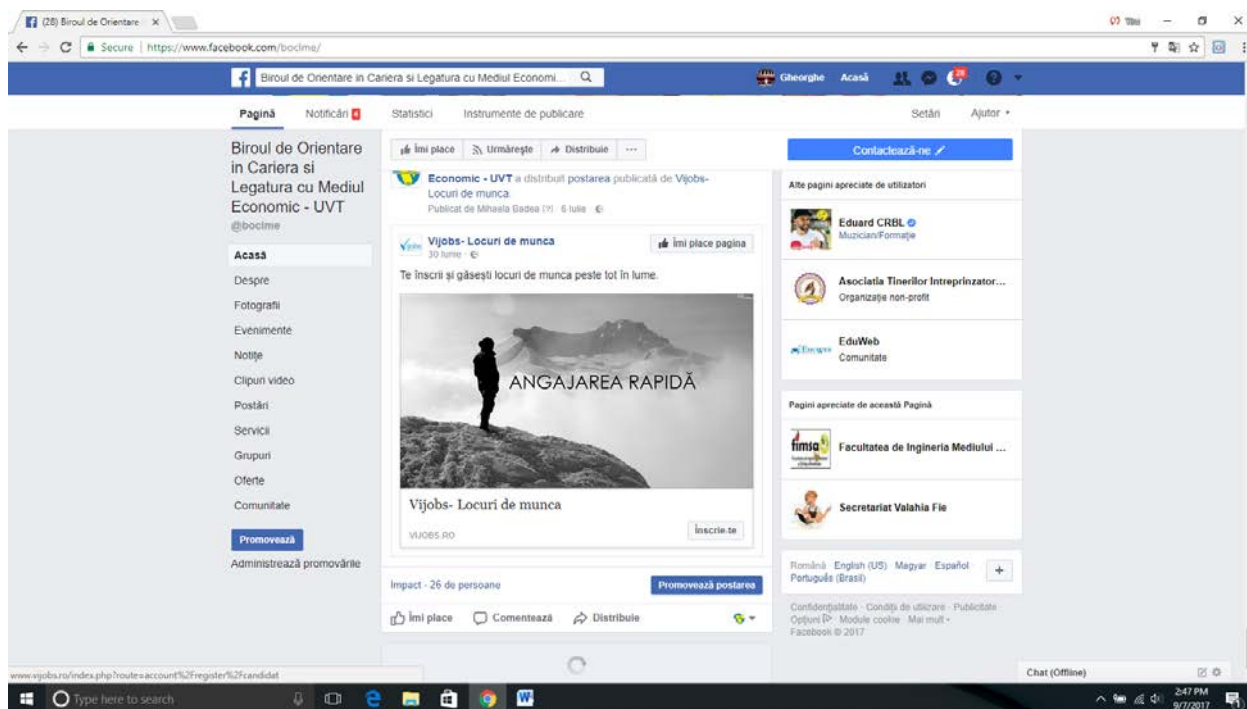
(28) Biroul de Orientare ×

Secure | https://www.facebook.com/bocime/

Biroul de Orientare in Cariera si Legatura cu Mediul Economi...

Gheorghe Acasă

Pagină Notificări Statistici Instrumente de publicare Setări Ajutor

Biroul de Orientare in Cariera si Legatura cu Mediul Economic - UVT
@bocime

Acasă
Despre
Fotografii
Evenimente
Notițe
Clipuri video
Postări
Servicii
Grupuri
Oferte
Comunitate

Promovează
Administrează promovările

Îmi place Urmărește Distribuie ···

Economic - UVT a distribuit postarea publicată de Vijobs-Locuri de munca.
Publicat de Mihaela Badea [?] · 6 iulie ·

Vijobs- Locuri de munca
30 iunie ·
Îmi place pagina

Te înscrii și găsești locuri de munca peste tot în lume.

ANGAJAREA RAPIDĂ

Vijobs- Locuri de munca
VIJOBS.RO
Înscrie-te

Impact - 26 de persoane
Promovează postarea

Îmi place Comentează Distribuie

Contactează-ne

Alte pagini apreciate de utilizatori

Eduard CRBL
Muzician/Formație

Asociatia Tinerilor Intreprinzator...
Organizație non-profit

EduWeb
Comunitate

Pagini apreciate de această Pagină

Facultatea de Ingineria Mediului ...

Secretariat Valahia Fie

Română English (US) Magyar Español Português (Brasil)

Confidențialitate · Condiții de utilizare · Publicitate · Opțiuni · Module cookie · Mai mult · Facebook © 2017

Chat (Offline)

www.vijobs.ro/index.php?route=account%2Fregister%2Fcandidat

Type here to search

2:47 PM
9/7/2017